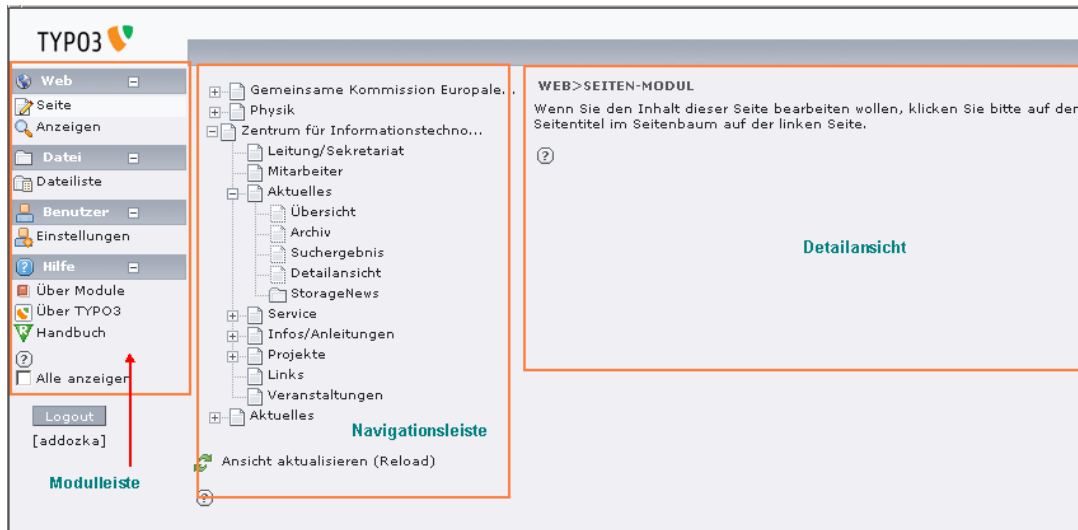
TYPO3

Web
Seite
Anzeigen
Datei
Dateiliste
Benutzer
Einstellungen
Hilfe
Über Module
Über TYPO3
Handbuch
?
Alle anzeigen

Logout
[addozka]

Modulleiste

Gemeinsame Kommission Europale...
Physik
Zentrum für Informationstechno...
Leitung/Sekretariat
Mitarbeiter
Aktuelles
Übersicht
Archiv
Suchergebnis
Detailansicht
StorageNews
Service
Infos/Anleitungen
Projekte
Links
Veranstaltungen
Aktuelles

Navigationsleiste

Ansicht aktualisieren (Reload)
?

WEB>SEITEN-MODUL
Wenn Sie den Inhalt dieser Seite bearbeiten wollen, klicken Sie bitte auf den Seitentitel im Seitenbaum auf der linken Seite.
?

Detailansicht